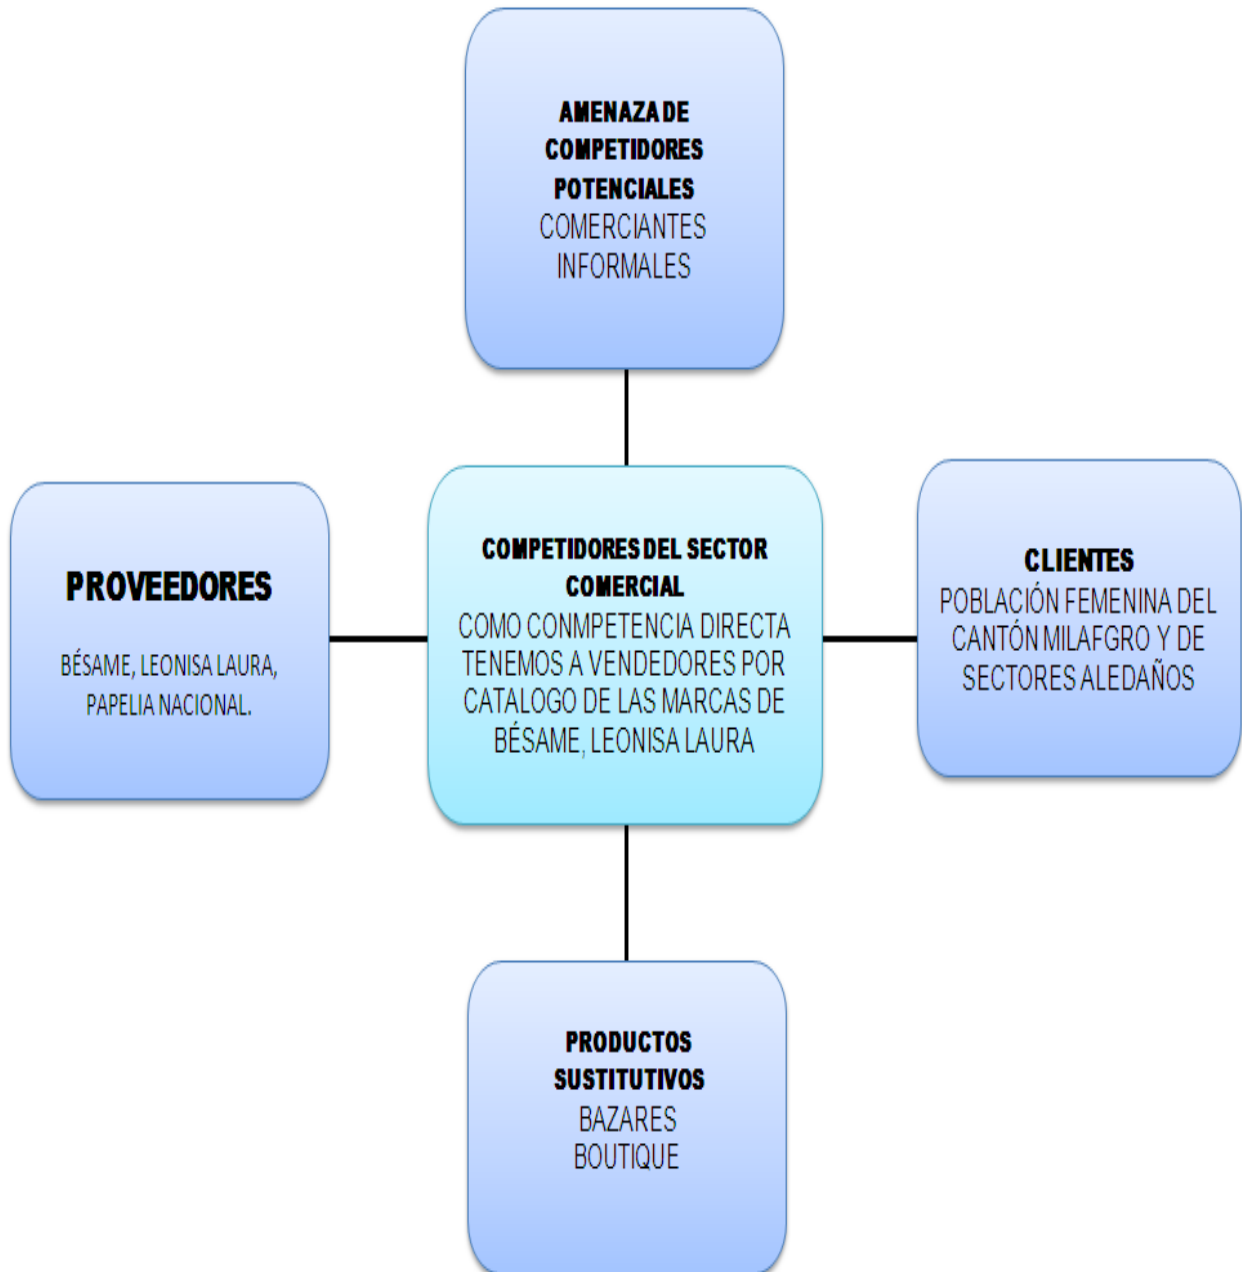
AMENAZA DE COMPETIDORES POTENCIALES
COMERCIANTES INFORMALES

PROVEEDORES

BÉSAME, LEONISA LAURA, PAPELIA NACIONAL.

COMPETIDORES DEL SECTOR COMERCIAL
COMO CONMPETENCIA DIRECTA TENEMOS A VENDEDORES POR CATALOGO DE LAS MARCAS DE BÉSAME, LEONISA LAURA

CLIENTES
POBLACIÓN FEMENINA DEL CANTÓN MILAFGRO Y DE SECTORES ALEDAÑOS

PRODUCTOS SUSTITUTIVOS
BAZARES
BOUTIQUE